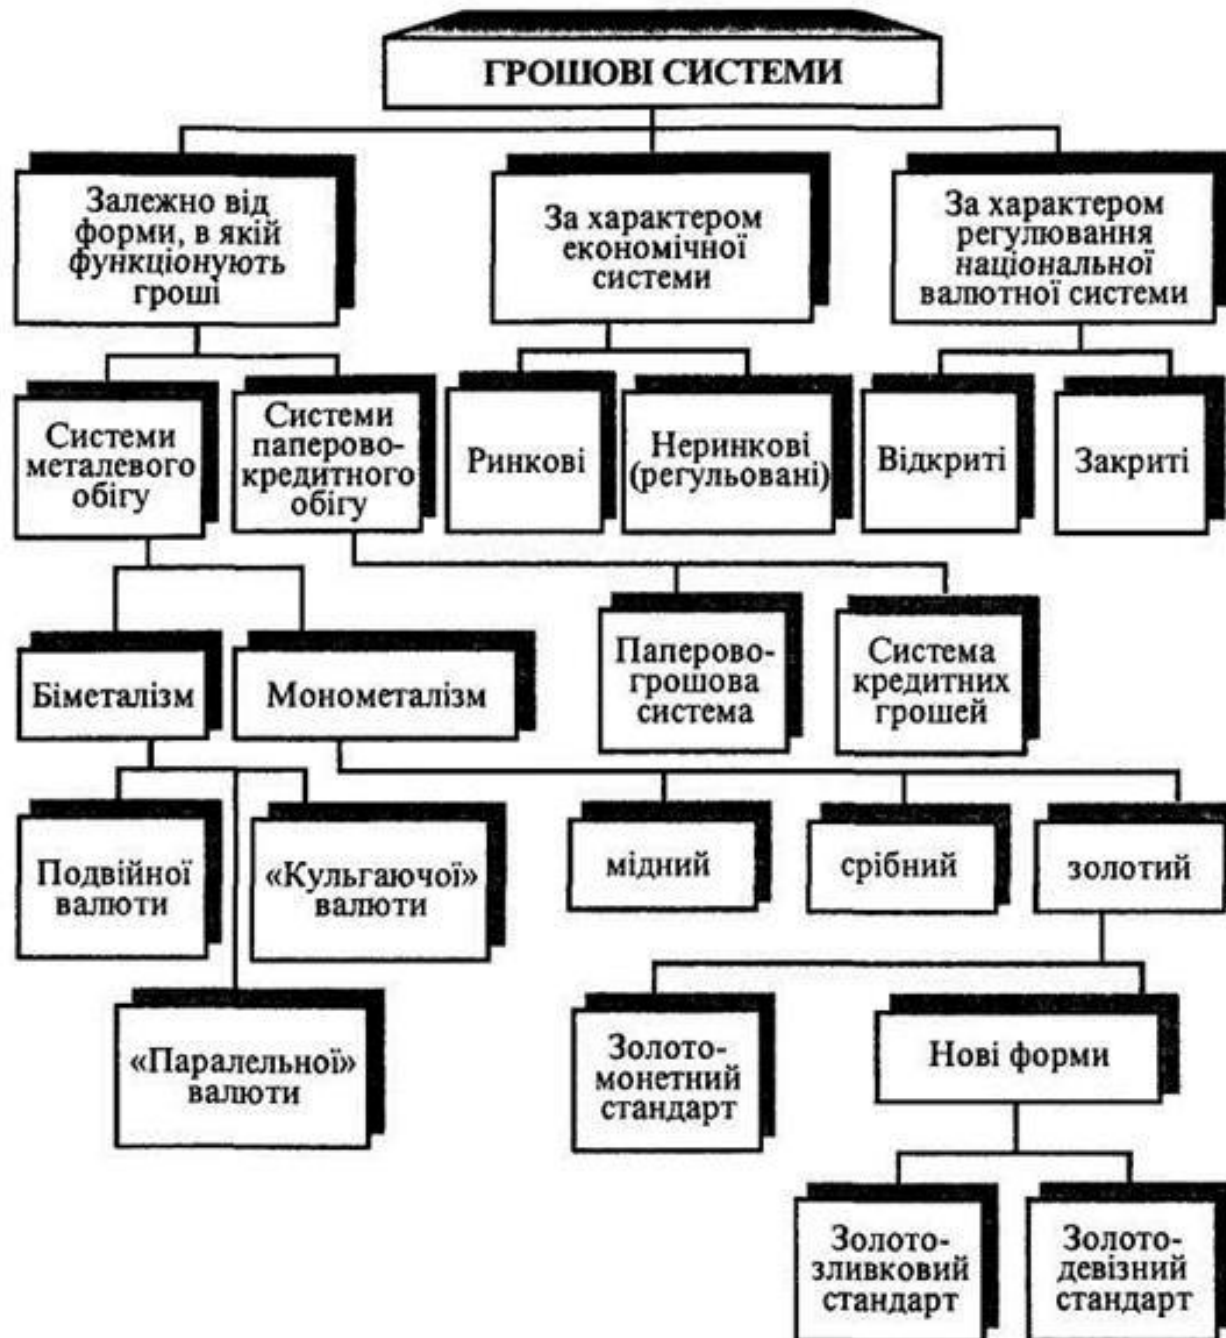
ГРОШОВІ СИСТЕМИ

Залежно від форми, в якій функціонують гроші

За характером економічної системи

За характером регулювання національної валютної системи

Системи металевого обігу

Системи паперово-кредитного обігу

Ринкові

Неринкові (регульовані)

Відкриті

Закриті

Паперово-грошова система

Система кредитних грошей

Біметалізм

Монометалізм

Подвійної валюти

«Кульгаючої» валюти

мідний

срібний

золотий

«Паралельної» валюти

Золото-монетний стандарт

Нові форми

Золото-зливковий стандарт

Золото-девізний стандарт